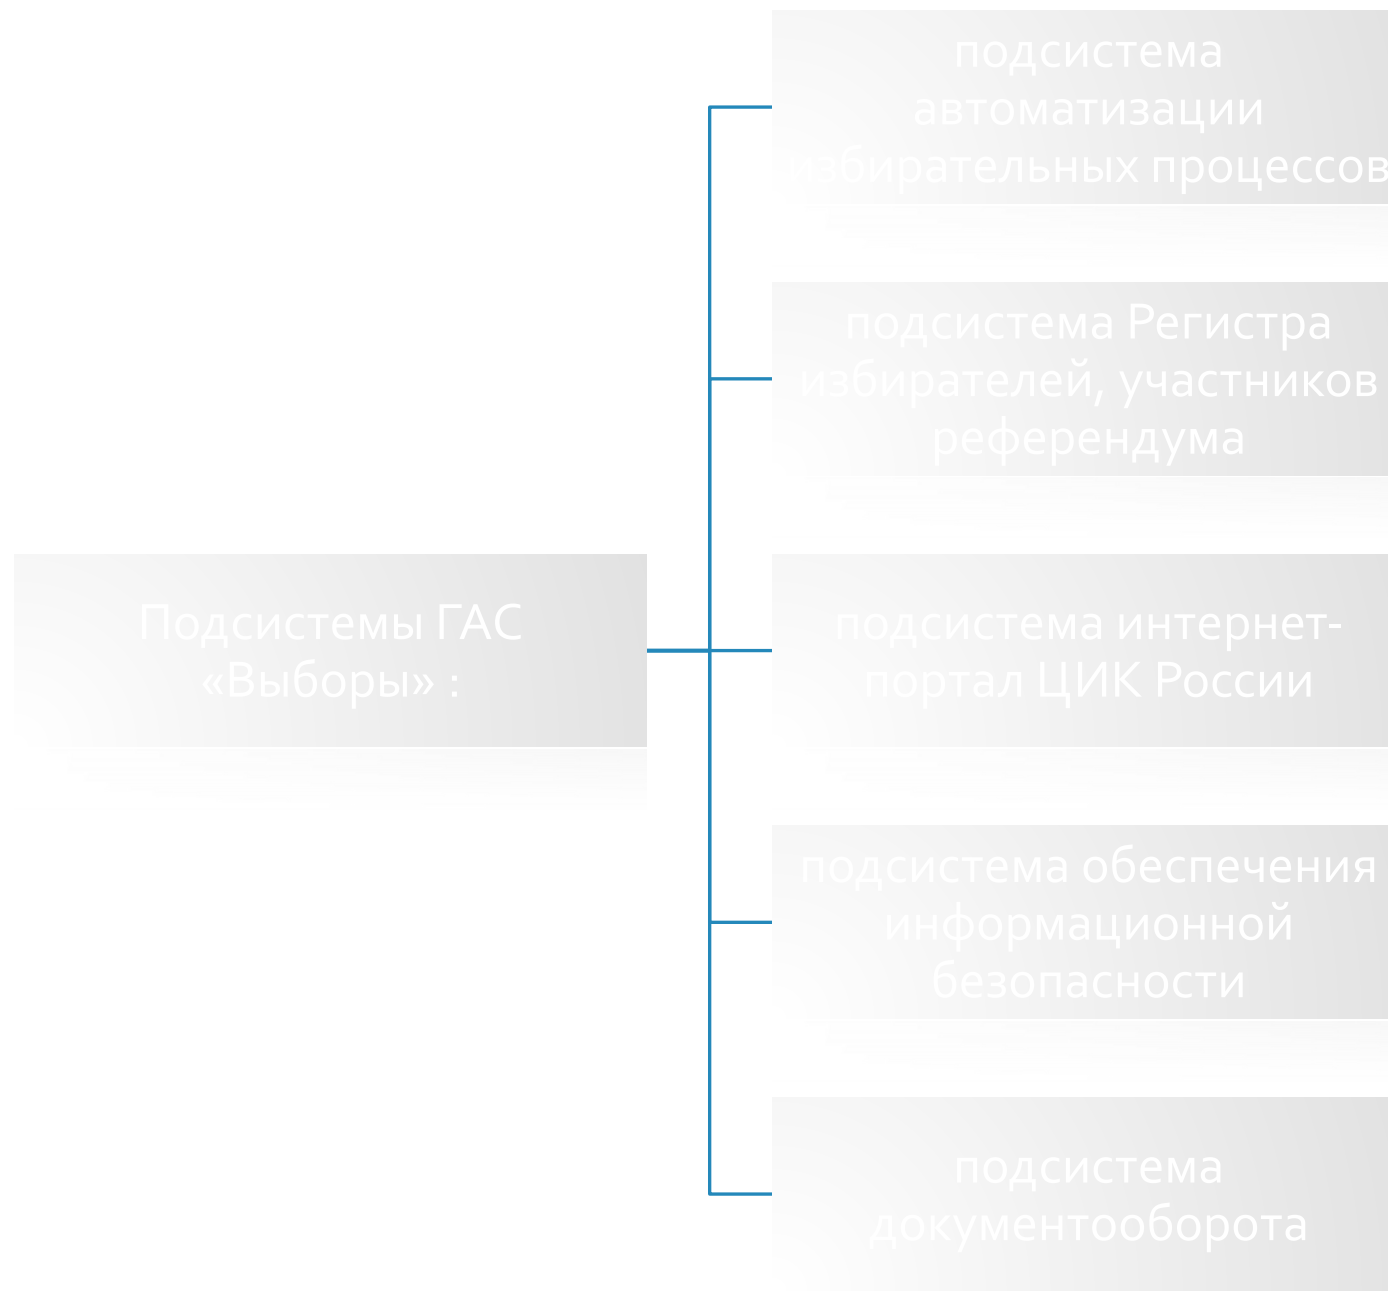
Подсистемы ГАС «Выборы» :

подсистема автоматизации избирательных процессов

подсистема Регистра избирателей, участников референдума

подсистема интернет-портал ЦИК России

подсистема обеспечения информационной безопасности

подсистема документооборота